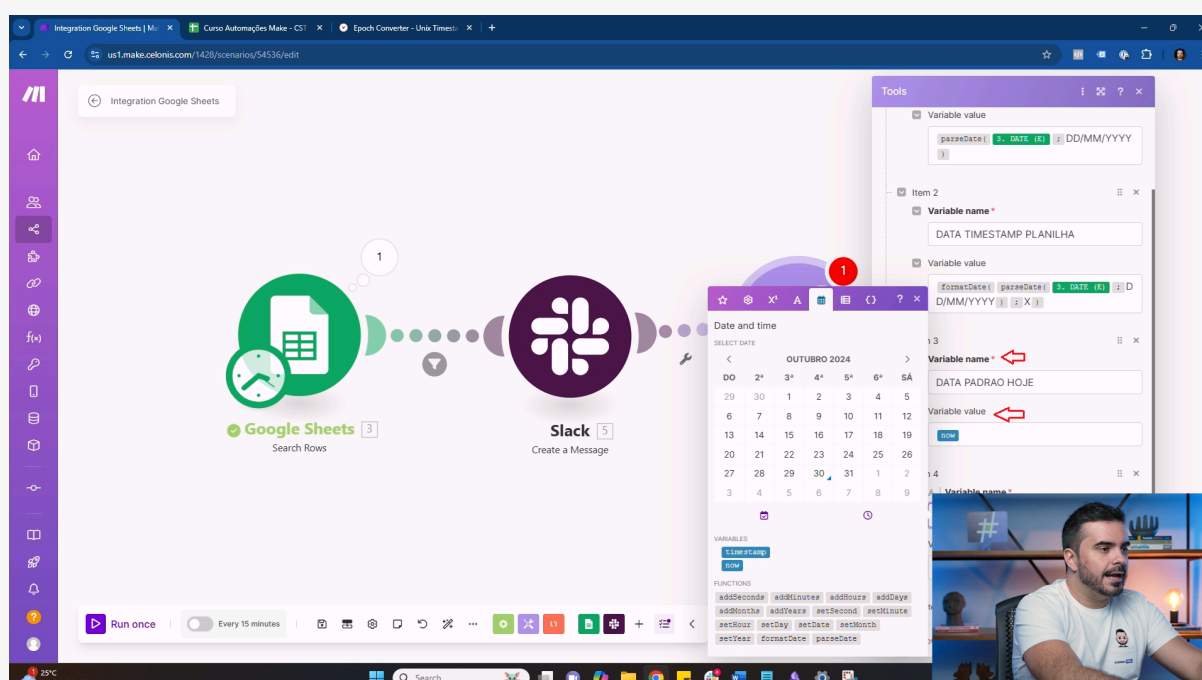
Integration Google Sheets | Ma
Curso Automações Make - CST
Epoch Converter - Unix Timesta
us1.make.celonis.com/1428/scenarios/54536/edit

Integration Google Sheets

1

Google Sheets 3
Search Rows

Slack 5
Create a Message

1

Tools

Variable value
parseDate( 3. DATE (E) ; DD/MM/YYYY )

Item 2
Variable name *
DATA TIMESTAMP PLANILHA
Variable value
formatDate( parseDate( 3. DATE (E) ; DD/MM/YYYY ) ; X )

Variable name *
DATA PADRAO HOJE
Variable value
now

Variable name *

Date and time
SELECT DATE
OUTUBRO 2024

| DO | 2ª | 3ª | 4ª | 5ª | 6ª | SÁ |
|---|---|---|---|---|---|---|
| 29 | 30 | 1 | 2 | 3 | 4 | 5 |
| 6 | 7 | 8 | 9 | 10 | 11 | 12 |
| 13 | 14 | 15 | 16 | 17 | 18 | 19 |
| 20 | 21 | 22 | 23 | 24 | 25 | 26 |
| 27 | 28 | 29 | 30 | 31 | 1 | 2 |
| 3 | 4 | 5 | 6 | 7 | 8 | 9 |

VARIABLES
timestamp
now
FUNCTIONS
addSeconds addMinutes addHours addDays addMonths addYears setSecond setMinute setHour setDay setDate setMonth setYear formatDate parseDate

Run once
Every 15 minutes

25°C
Search